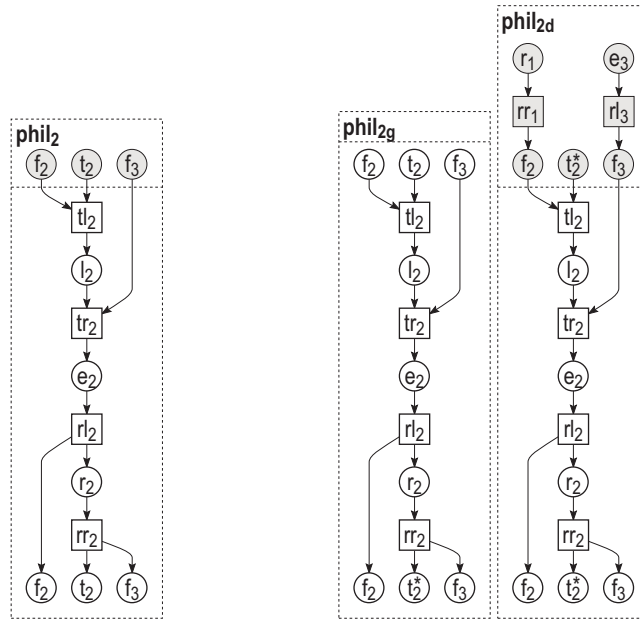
$\mathbf{phil_2}$

$f_2$ $t_2$ $f_3$

$tl_2$

$l_2$

$tr_2$

$e_2$

$rl_2$

$r_2$

$rr_2$

$f_2$ $t_2$ $f_3$

$\mathbf{phil_{2g}}$

$f_2$ $t_2$ $f_3$

$tl_2$

$l_2$

$tr_2$

$e_2$

$rl_2$

$r_2$

$rr_2$

$f_2$ $t_2^*$ $f_3$

$\mathbf{phil_{2d}}$

$r_1$ $e_3$

$rr_1$ $rl_3$

$f_2$ $t_2^*$ $f_3$

$tl_2$

$l_2$

$tr_2$

$e_2$

$rl_2$

$r_2$

$rr_2$

$f_2$ $t_2^*$ $f_3$